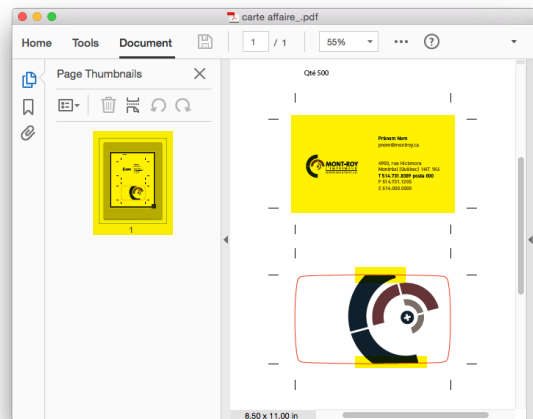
carte affaire_.pdf

Home Tools Document

1 / 1

55%

Page Thumbnails

1

Qté 500

Prénom Nom
prenom@montroy.ca

MONT-ROY

4900, rue Hickmore
Montréal (Québec) H4T 1K4
T 514.731.8389 poste 000
F 514.731.1005
C 514.000.0000

8.50 x 11.00 in